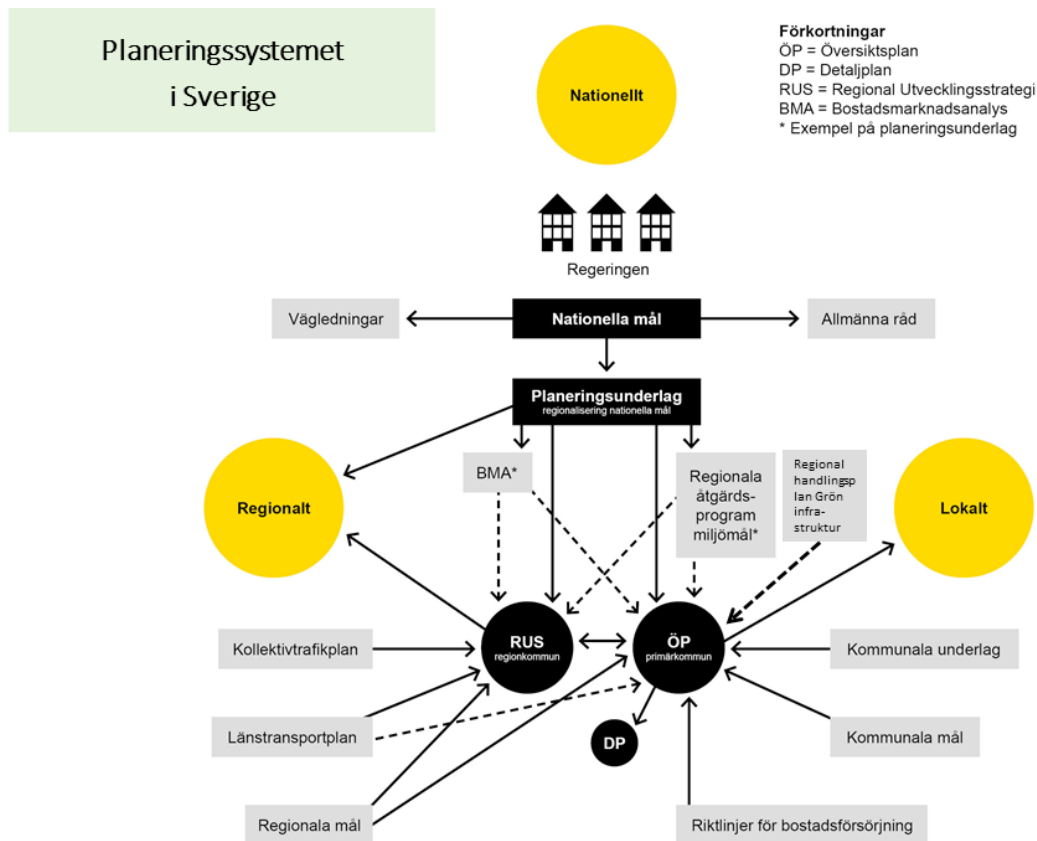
Planeringssystemet i Sverige

Nationellt

Förkortningar
ÖP = Översiktsplan
DP = Detaljplan
RUS = Regional Utvecklingsstrategi
BMA = Bostadsmarknadsanalys
* Exempel på planeringsunderlag

Regeringen

Vägledningar

Nationella mål

Allmänna råd

Planeringsunderlag
regionalisering nationella mål

BMA*

Regionala åtgärdsprogram miljömål*

Regional handlingsplan Grön infrastruktur

Regionalt

Lokalt

Kollektivtrafikplan

RUS
regionkommun

ÖP
primärkommun

Kommunala underlag

Länstransportplan

DP

Kommunala mål

Regionala mål

Riktlinjer för bostadsförsörjning